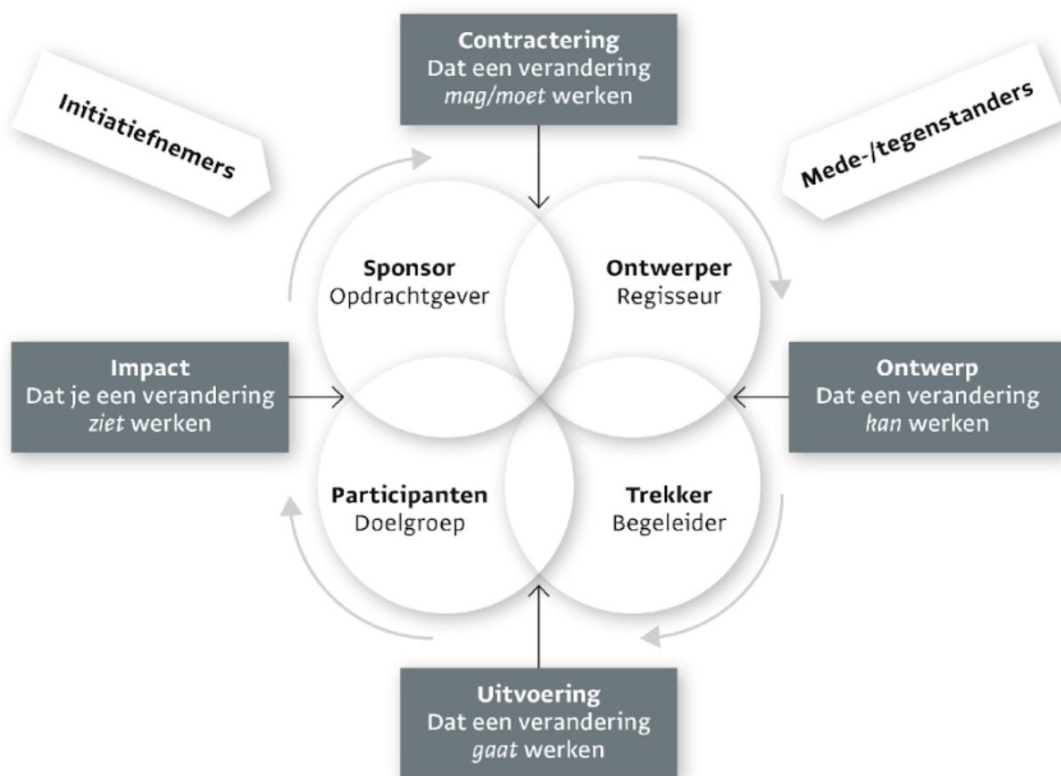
Contractering
Dat een verandering *mag/moet* werken

Initiatiefnemers

Mede-/tegenstanders

Sponsor
Opdrachtgever

Ontwerper
Regisseur

Impact
Dat je een verandering *ziet* werken

Ontwerp
Dat een verandering *kan* werken

Participanten
Doelgroep

Trekker
Begeleider

Uitvoering
Dat een verandering *gaat* werken